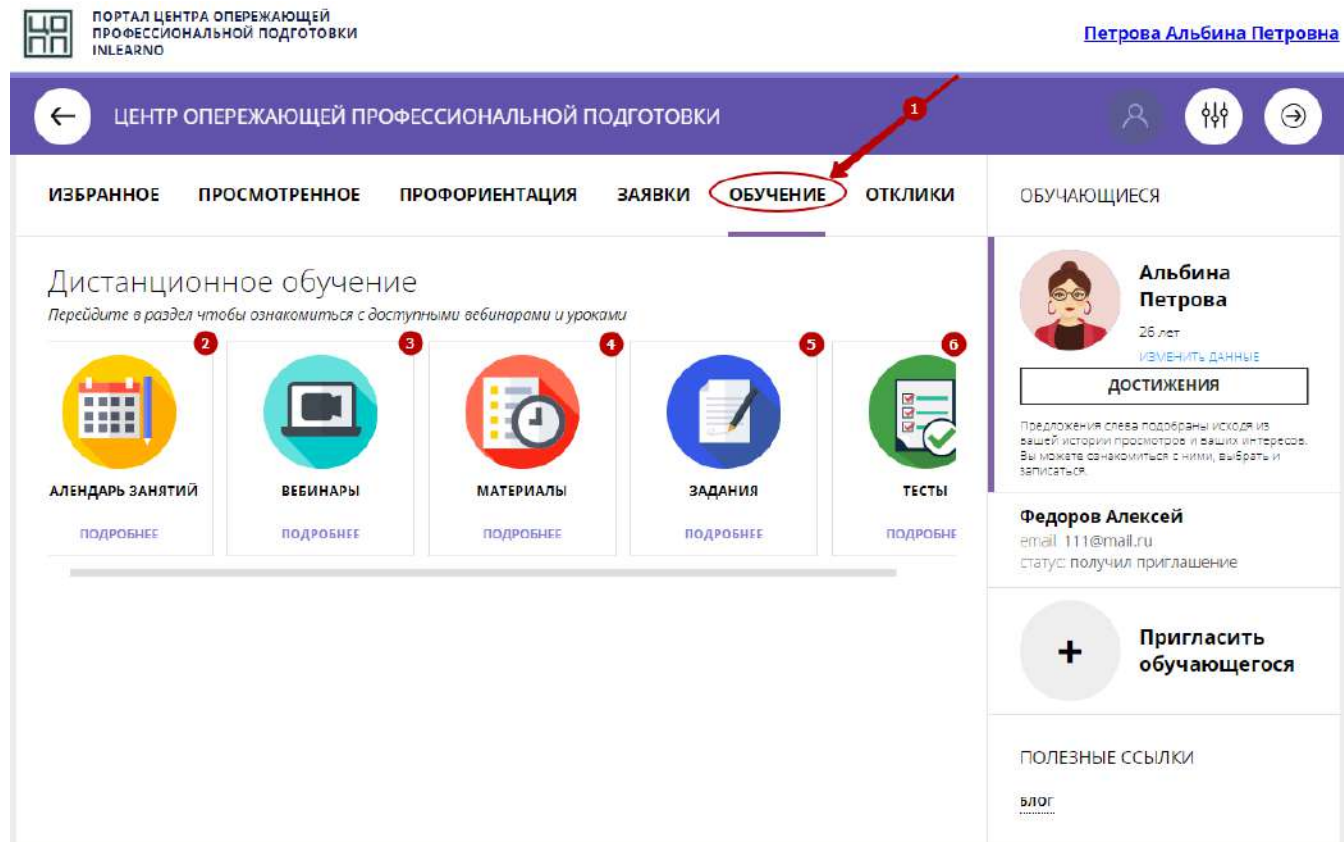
ЦО ПП ПОРТАЛ ЦЕНТРА ОПЕРЕЖАЮЩЕЙ ПРОФЕССИОНАЛЬНОЙ ПОДГОТОВКИ INLEARNO

Петрова Альбина Петровна

ЦЕНТР ОПЕРЕЖАЮЩЕЙ ПРОФЕССИОНАЛЬНОЙ ПОДГОТОВКИ

1

ИЗБРАННОЕ ПРОСМОТРЕННОЕ ПРОФОРИЕНТАЦИЯ ЗАЯВКИ ОБУЧЕНИЕ ОТКЛИКИ

ОБУЧАЮЩИЕСЯ

Дистанционное обучение

Перейдите в раздел чтобы ознакомиться с доступными вебинарами и уроками

2 АЛЕНДАРЬ ЗАНЯТИЙ ПОДРОБНЕЕ

3 ВЕБИНАРЫ ПОДРОБНЕЕ

4 МАТЕРИАЛЫ ПОДРОБНЕЕ

5 ЗАДАНИЯ ПОДРОБНЕЕ

6 ТЕСТЫ ПОДРОБНЕ

Альбина Петрова

26 лет

ИЗМЕНИТЬ ДАННЫЕ

ДОСТИЖЕНИЯ

Предложения слева подобраны исходя из вашей истории просмотров и ваших интересов. Вы можете ознакомиться с ними, выбрать и записаться.

Федоров Алексей

email 111@mail.ru

статус получил приглашение

+ Пригласить обучающегося

ПОЛЕЗНЫЕ ССЫЛКИ

БЛОГ